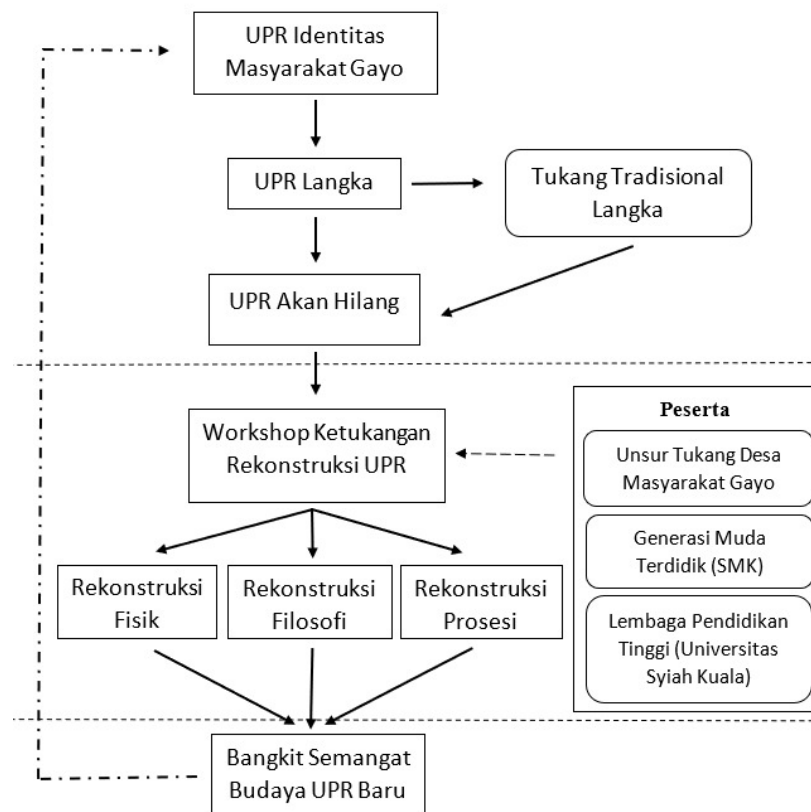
UPR Identitas Masyarakat Gayo

UPR Langka

Tukang Tradisional Langka

UPR Akan Hilang

Workshop Ketukangan Rekonstruksi UPR

Peserta

Unsur Tukang Desa Masyarakat Gayo

Generasi Muda Terdidik (SMK)

Lembaga Pendidikan Tinggi (Universitas Syiah Kuala)

Rekonstruksi Fisik

Rekonstruksi Filosofi

Rekonstruksi Prosesi

Bangkit Semangat Budaya UPR Baru